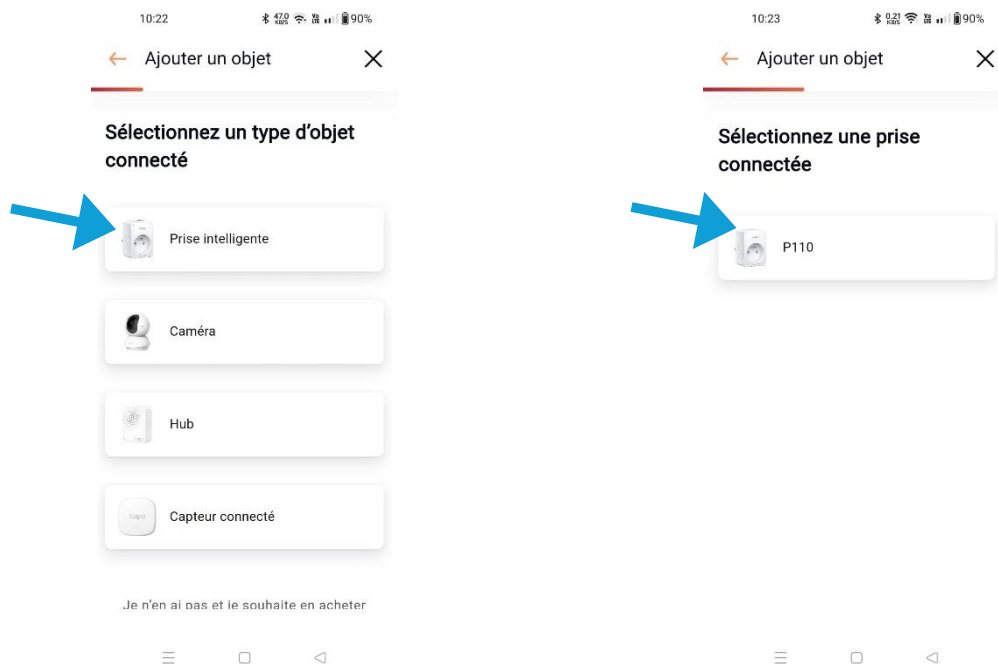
10:22

47,0 KB/S 90%

Ajouter un objet

Sélectionnez un type d'objet connecté

Prise intelligente

Caméra

Hub

tapo

Capteur connecté

Je n'en ai pas et je souhaite en acheter

10:23

0,21 KB/S 90%

Ajouter un objet

Sélectionnez une prise connectée

P110